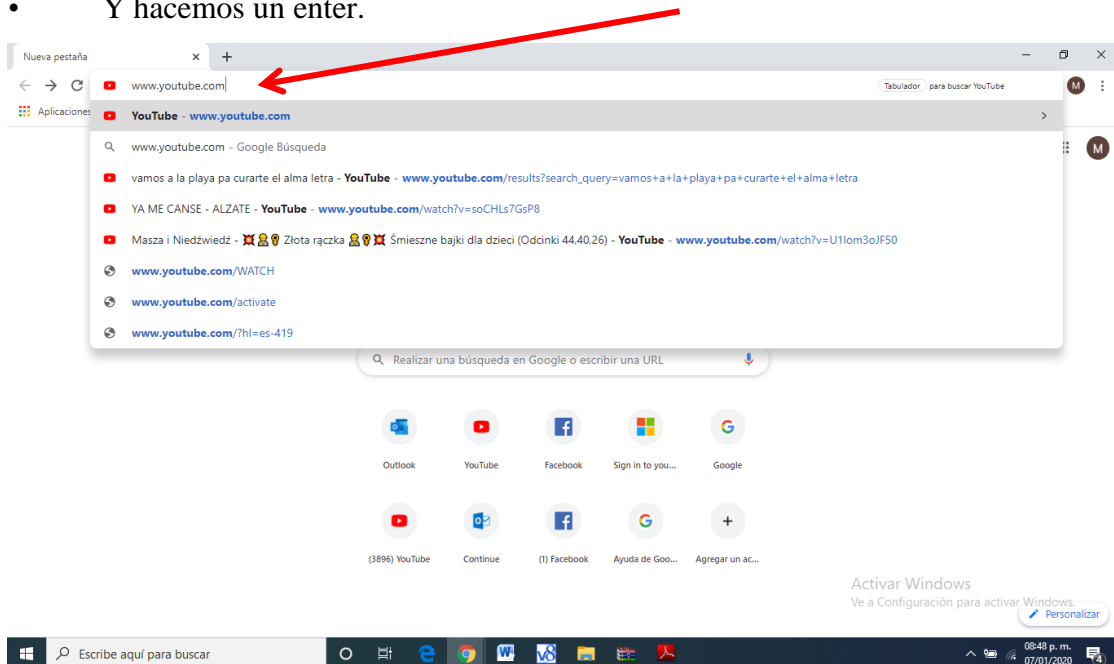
• Y hacemos un enter.

Nueva pestaña × +

www.youtube.com

Tabulador para buscar YouTube

M

Aplicaciones

YouTube - www.youtube.com

www.youtube.com - Google Búsqueda

vamos a la playa pa curarte el alma letra - YouTube - www.youtube.com/results?search_query=vamos+a+la+playa+pa+curarte+el+alma+letra

YA ME CANSE - ALZATE - YouTube - www.youtube.com/watch?v=soCHLs7GsP8

Masza i Niedźwiedź - 💢👷💡 Złota rączka 👷💡💢 Śmieszne bajki dla dzieci (Odcinki 44,40,26) - YouTube - www.youtube.com/watch?v=U1lom3oJF50

www.youtube.com/WATCH

www.youtube.com/activate

www.youtube.com/?hl=es-419

M

Realizar una búsqueda en Google o escribir una URL

Outlook

YouTube

Facebook

Sign in to you...

Google

(3896) YouTube

Continue

(1) Facebook

Ayuda de Goo...

Agregar un ac...

Activar Windows
Ve a Configuración para activar Windows.

Personalizar

Escribe aquí para buscar

08:48 p. m.
07/01/2020

4